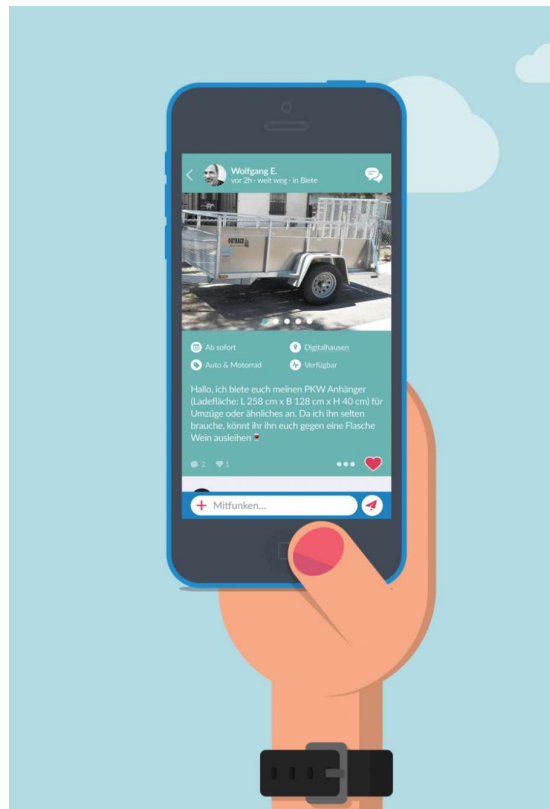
Wolfgang E.
vor 2h · weit weg · in Biete

Ab sofort
Digitalhausen
Auto & Motorrad
Verfügbar

Hallo, ich biete euch meinen PKW Anhänger (Ladefläche: L 258 cm x B 128 cm x H 40 cm) für Umzüge oder ähnliches an. Da ich ihn selten brauche, könnt ihr ihn euch gegen eine Flasche Wein ausleihen

2 1

Mitfunken...